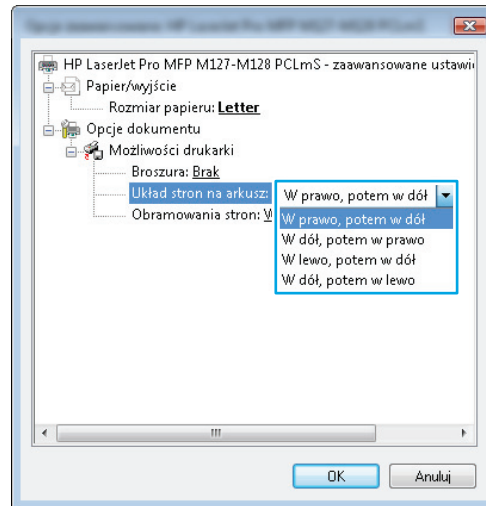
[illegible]

HP LaserJet Pro MFP M127-M128 PCLmS - zaawansowane ustawi

Papier/wyjście

Rozmiar papieru: Letter

Opcje dokumentu

Możliwości drukarki

Broszura: Brak

Układ stron na arkusz: W prawo, potem w dół

Obramowania stron: W

W prawo, potem w dół
W dół, potem w prawo
W lewo, potem w dół
W dół, potem w lewo

III

OK

Anuluj